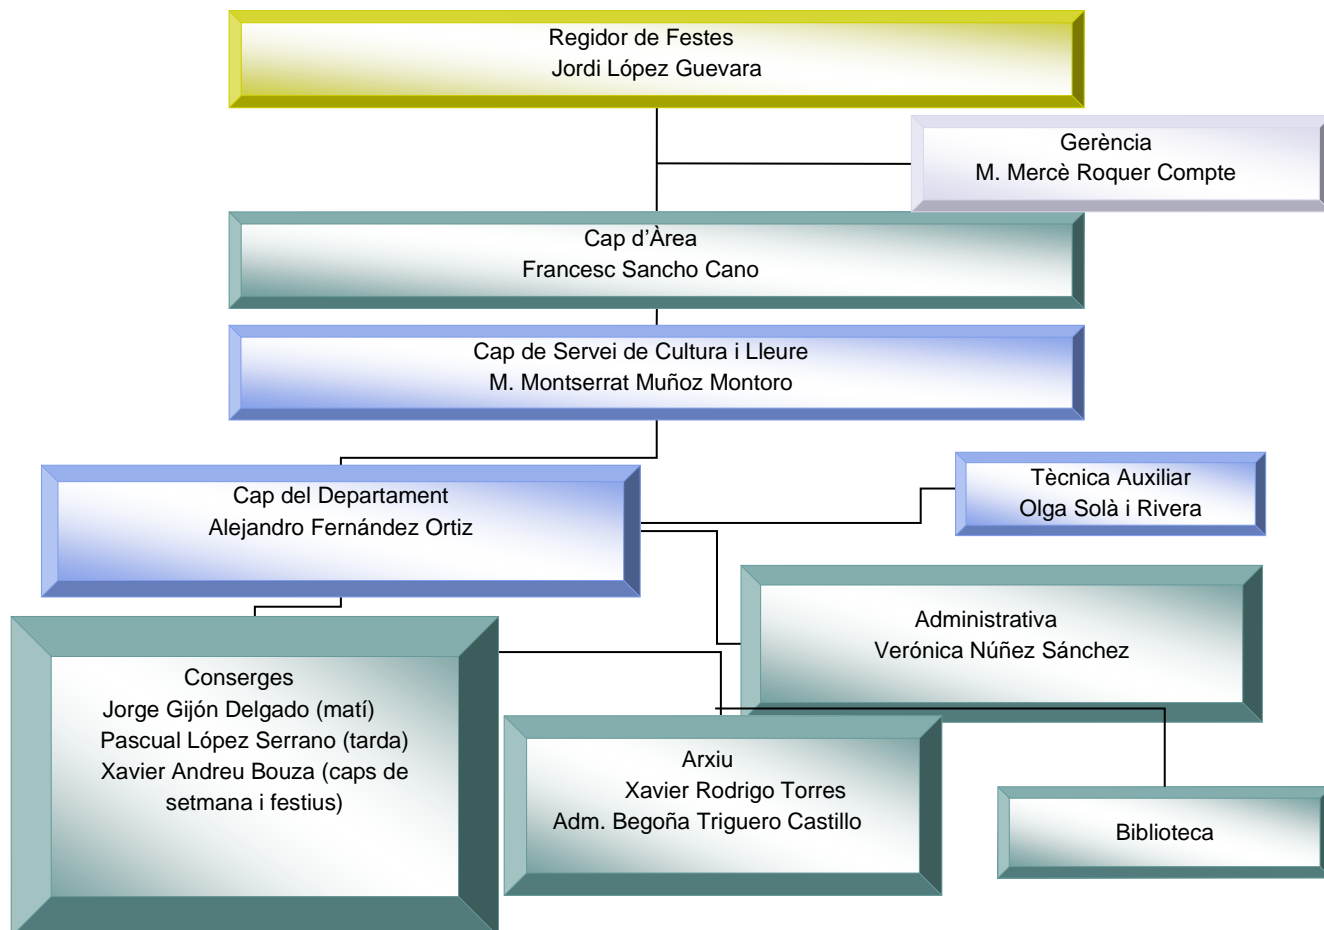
Regidor de Festes
Jordi López Guevara

Gerència
M. Mercè Roquer Compte

Cap d'Àrea
Francesc Sancho Cano

Cap de Servei de Cultura i Lleure
M. Montserrat Muñoz Montoro

Cap del Departament
Alejandro Fernández Ortiz

Tècnica Auxiliar
Olga Solà i Rivera

Administrativa
Verónica Núñez Sánchez

Conserges
Jorge Gijón Delgado (matí)
Pascual López Serrano (tarda)
Xavier Andreu Bouza (caps de setmana i festius)

Arxiu
Xavier Rodrigo Torres
Adm. Begoña Triguero Castillo

Biblioteca